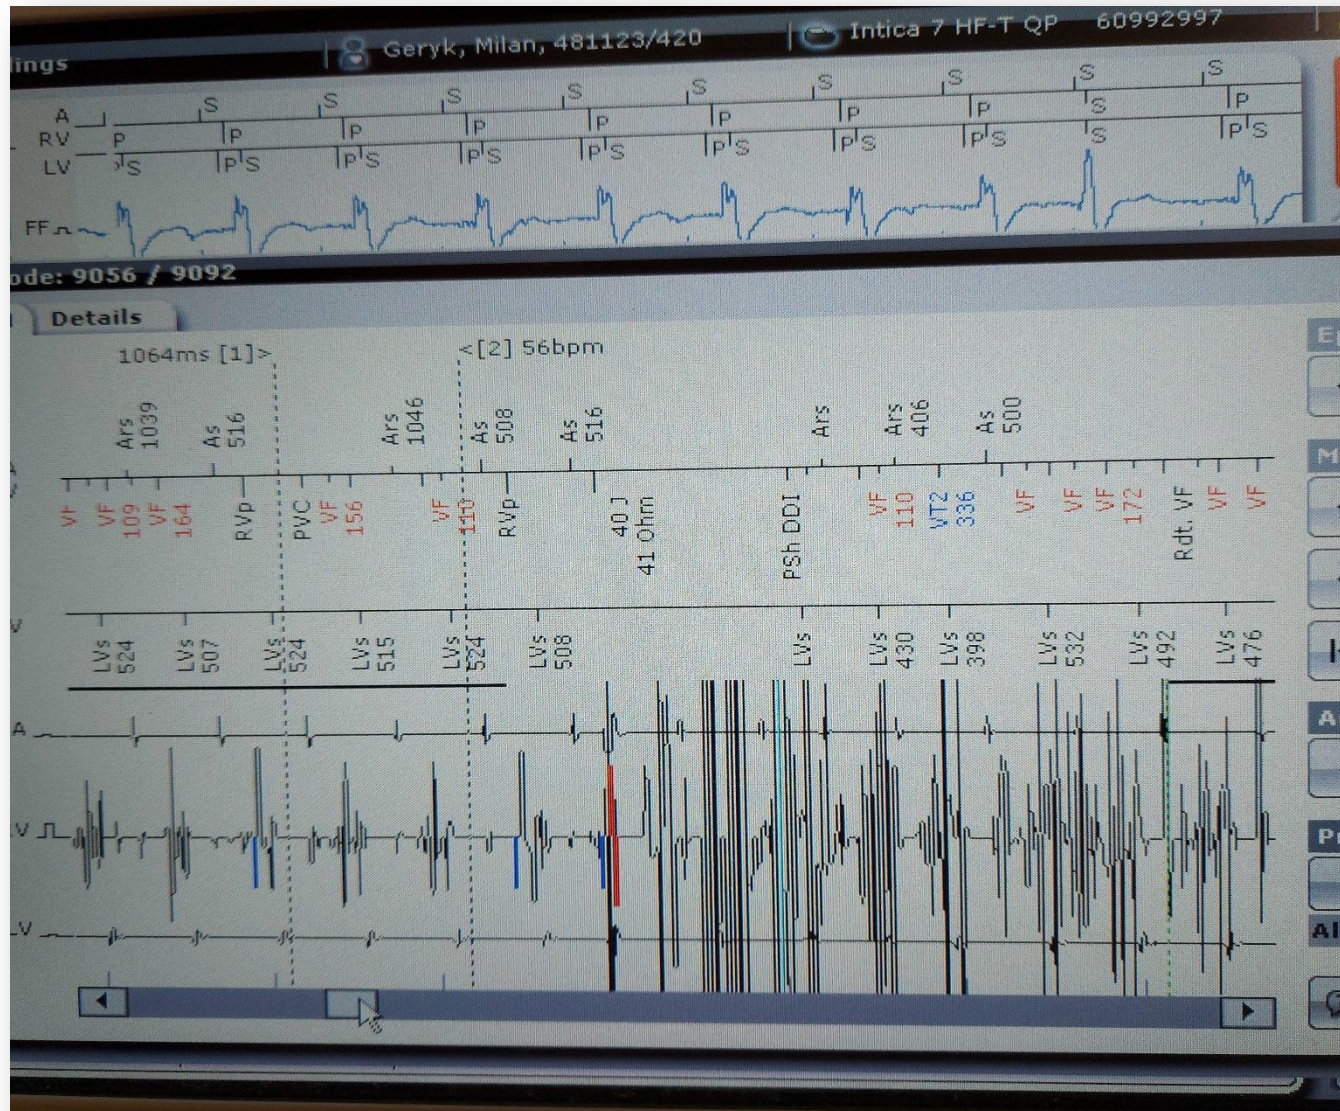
ings
Geryk, Milan, 481123/420
Intica 7 HF-T QP 60992997

A
RV
LV
S S S S S S S S S S
P P P P P P P P P P
S S S S S S S S S
FF

ode: 9056 / 9092

Details

1064ms [1]>
<[2] 56bpm

Ars 1039
As 516
Ars 1046
As 508
As 516
Ars
Ars 406
As 500

VF
VF 109
VF 164
RVp
PVC
VF 156
VF
110
RVp
40 J
41 Ohm
PSh DDI
VF 110
VT2 336
VF
VF
VF 172
Rdt. VF
VF
VF

LVs 524
LVs 507
LVs 524
LVs 515
LVs 524
LVs 508
LVs
LVs 430
LVs 398
LVs 532
LVs 492
LVs 476

A
V
LV

E
M
A
Pr
Al